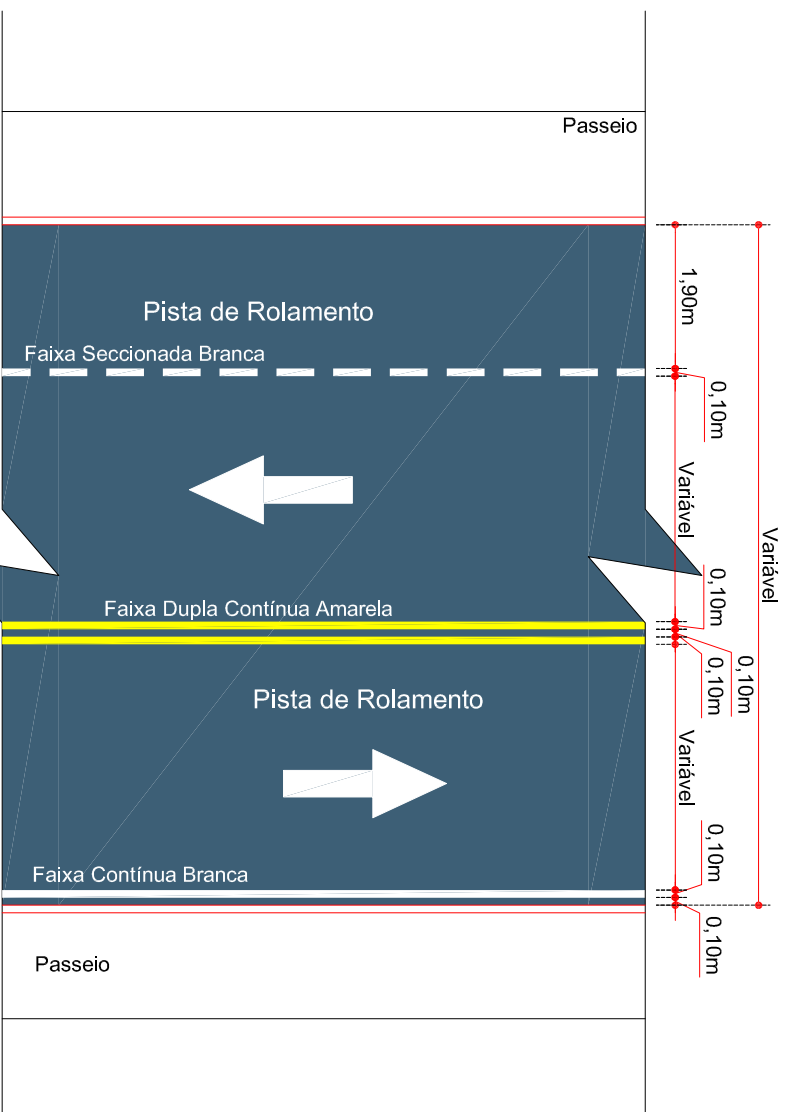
Passeio

Pista de Rolamento

Faixa Seccionada Branca

Faixa Dupla Contínua Amarela

Pista de Rolamento

Faixa Contínua Branca

Passeio

1,90m

0,10m

Variável

0,10m

0,10m

0,10m

Variável

0,10m

0,10m

Variável